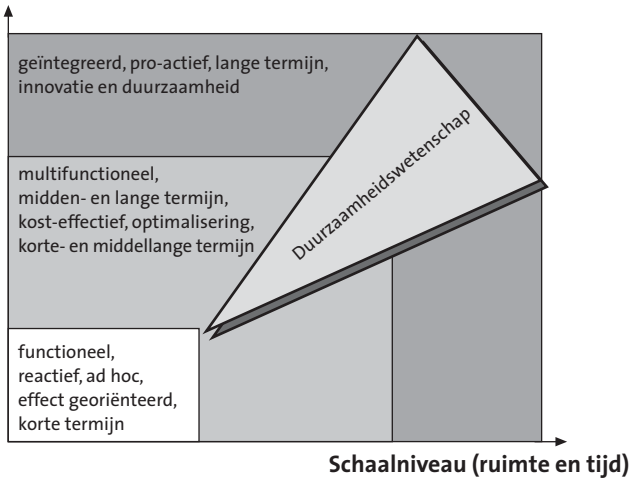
geïntegreerd, pro-actief, lange termijn, innovatie en duurzaamheid

multifunctioneel, midden- en lange termijn, kost-effectief, optimalisering, korte- en middellange termijn

Duurzaamheidswetenschap

functioneel, reactief, ad hoc, effect georiënteerd, korte termijn

Schaalniveau (ruimte en tijd)